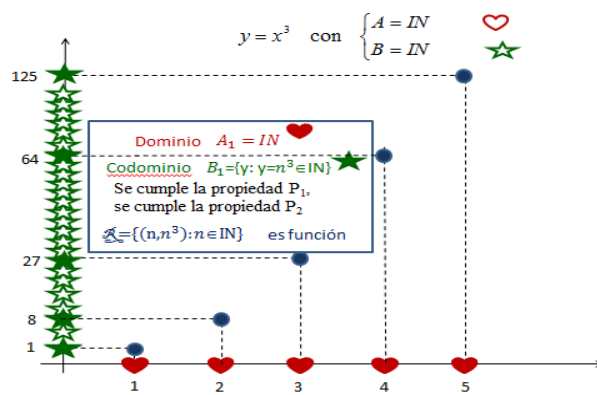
$y = x^3$ con $\begin{cases} A = IN \\ B = IN \end{cases}$

125

64

27

8

1

Dominio $A_1 = IN$

Codominio $B_1$={y: y=$n^3 \in$IN}

Se cumple la propiedad $P_1$,
se cumple la propiedad $P_2$

$\mathcal{R}$={(n,$n^3$):$n \in$IN} es función

1 2 3 4 5